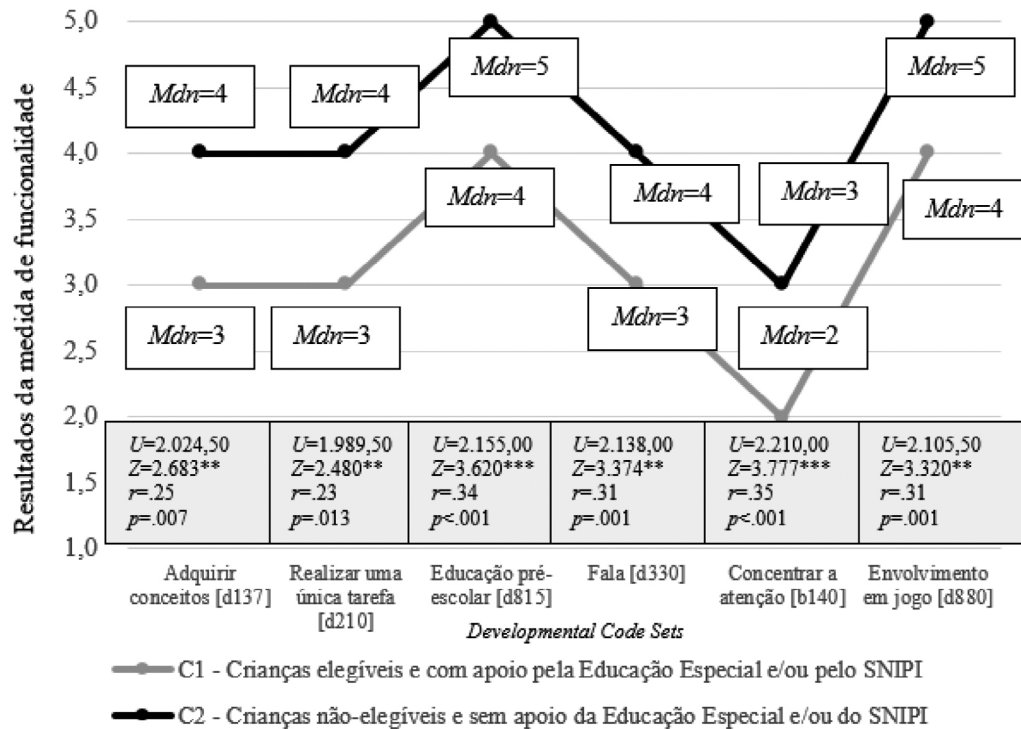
Resultados da medida de funcionalidade

5,0
4,5
4,0
3,5
3,0
2,5
2,0
1,5
1,0

Mdn=4
Mdn=4
Mdn=5
Mdn=4
Mdn=4
Mdn=3
Mdn=5
Mdn=4
Mdn=3
Mdn=3
Mdn=3
Mdn=2

| $U$=2.024,50 | $U$=1.989,50 | $U$=2.155,00 | $U$=2.138,00 | $U$=2.210,00 | $U$=2.105,50 |
|---|---|---|---|---|---|
| $Z$=2.683** | $Z$=2.480** | $Z$=3.620*** | $Z$=3.374** | $Z$=3.777*** | $Z$=3.320** |
| $r$=.25 | $r$=.23 | $r$=.34 | $r$=.31 | $r$=.35 | $r$=.31 |
| $p$=.007 | $p$=.013 | $p$<.001 | $p$=.001 | $p$<.001 | $p$=.001 |

Adquirir conceitos [d137]
Realizar uma única tarefa [d210]
Educação pré-escolar [d815]
Fala [d330]
Concentrar a atenção [b140]
Envolvimento em jogo [d880]

Developmental Code Sets

C1 - Crianças elegíveis e com apoio pela Educação Especial e/ou pelo SNIPI
C2 - Crianças não-elegíveis e sem apoio da Educação Especial e/ou do SNIPI